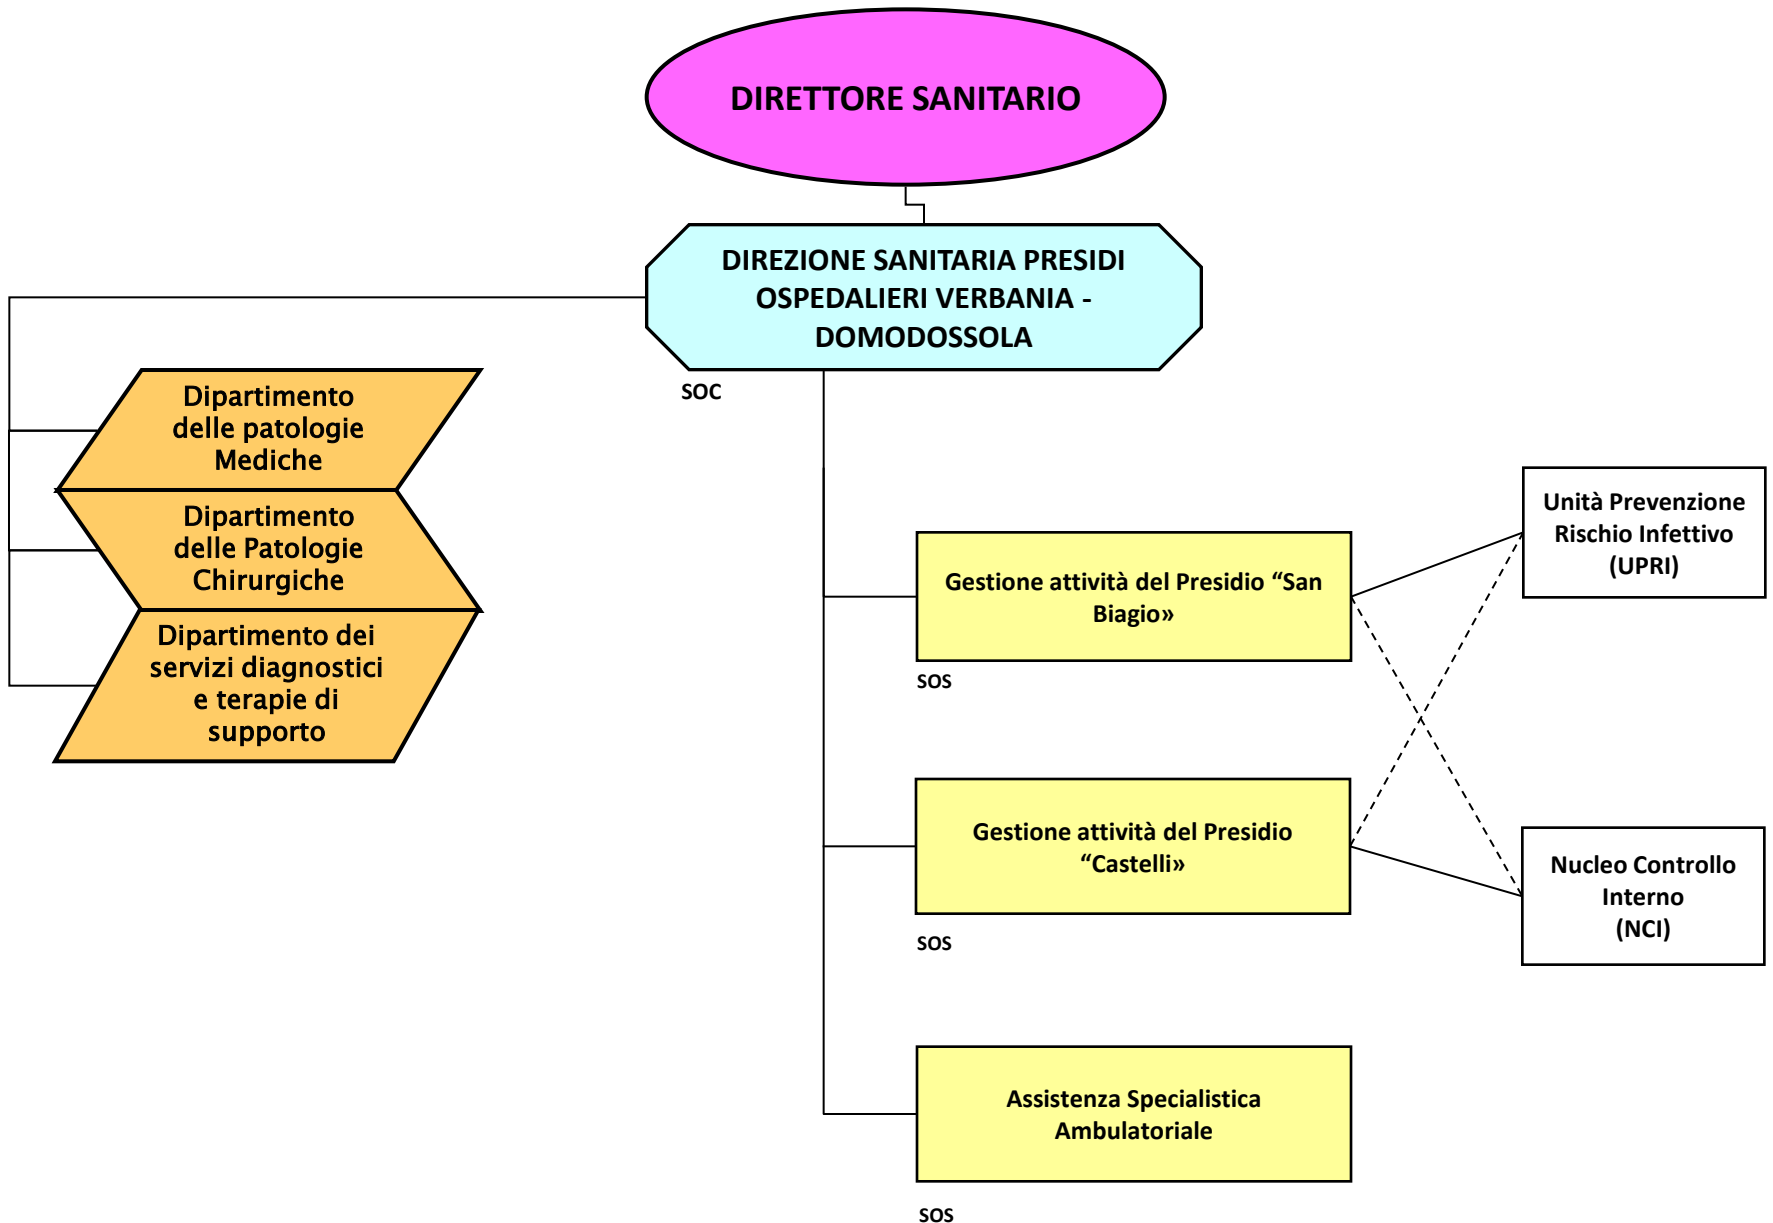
DIRETTORE SANITARIO

DIREZIONE SANITARIA PRESIDI OSPEDALIERI VERBANIA - DOMODOSSOLA

SOC

Dipartimento delle patologie Mediche

Dipartimento delle Patologie Chirurgiche

Dipartimento dei servizi diagnostici e terapie di supporto

Gestione attività del Presidio “San Biagio»

SOS

Gestione attività del Presidio “Castelli»

SOS

Assistenza Specialistica Ambulatoriale

SOS

Unità Prevenzione Rischio Infettivo (UPRI)

Nucleo Controllo Interno (NCI)